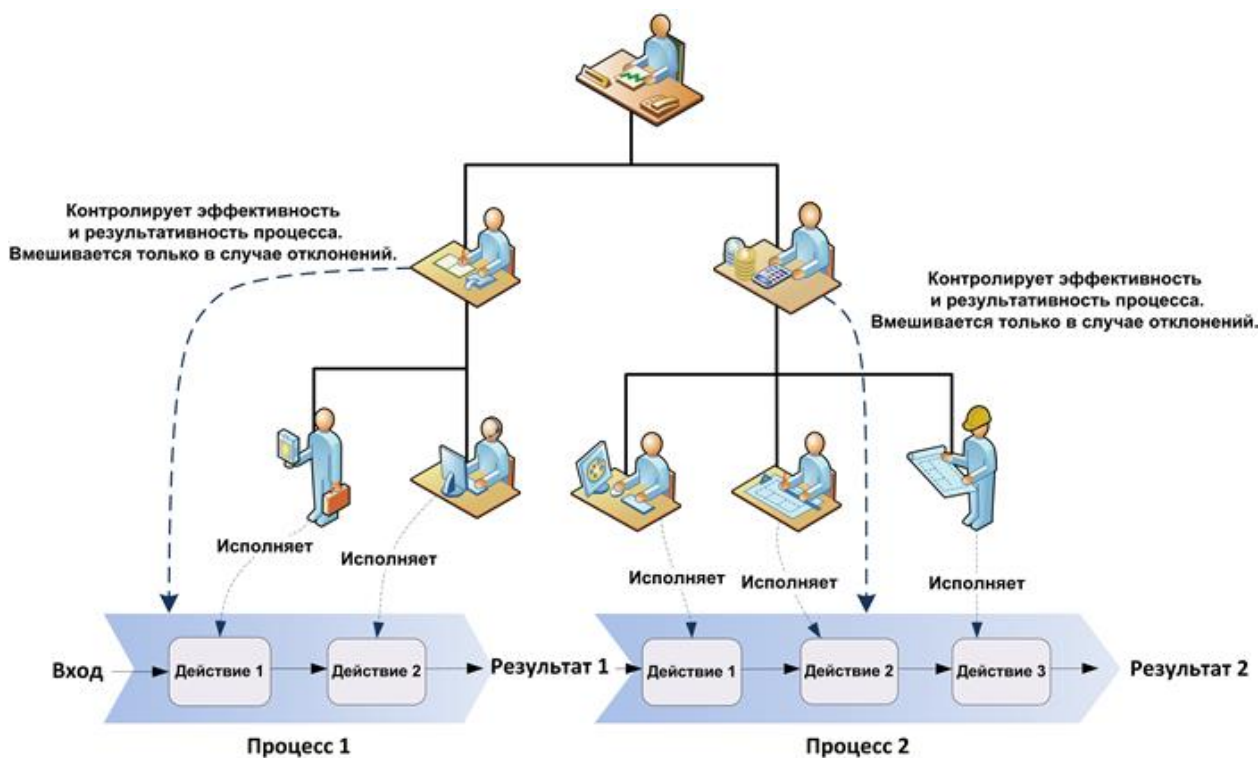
Контролирует эффективность и результативность процесса. Вмешивается только в случае отклонений.

Контролирует эффективность и результативность процесса. Вмешивается только в случае отклонений.

Исполняет

Исполняет

Исполняет

Исполняет

Исполняет

Вход

Действие 1

Действие 2

Результат 1

Действие 1

Действие 2

Действие 3

Результат 2

Процесс 1

Процесс 2